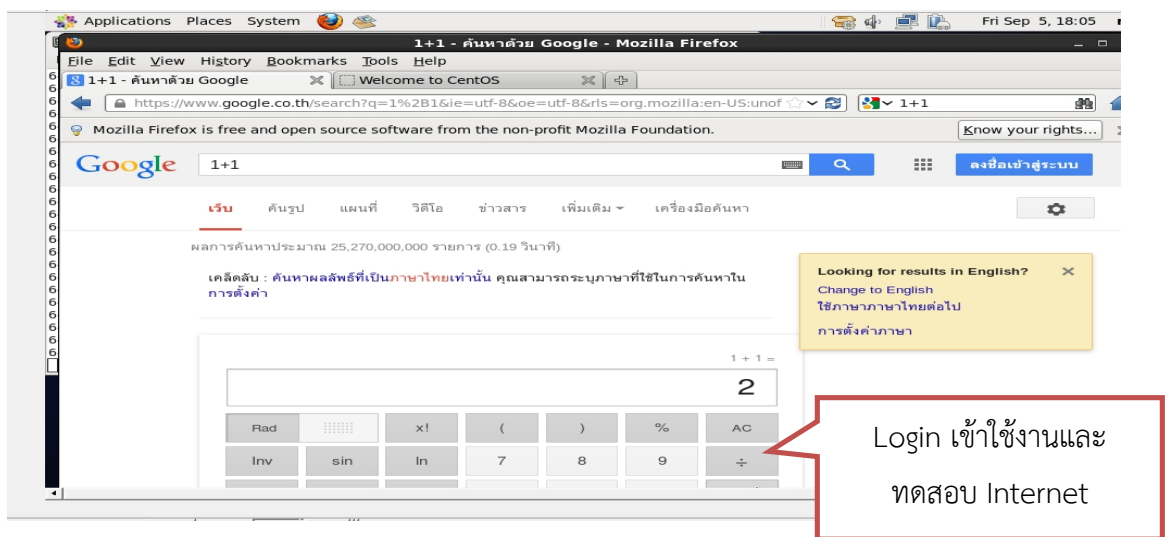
Applications Places System

Fri Sep 5, 18:05

1+1 - ค้นหาด้วย Google - Mozilla Firefox

File Edit View History Bookmarks Tools Help

1+1 - ค้นหาด้วย Google

Welcome to CentOS

https://www.google.co.th/search?q=1%2B1&ie=utf-8&oe=utf-8&rls=org.mozilla:en-US:unof

1+1

Mozilla Firefox is free and open source software from the non-profit Mozilla Foundation.

Know your rights...

Google

1+1

ลงชื่อเข้าสู่ระบบ

เว็บ ค้นรูป แผนที่ วิดีโอ ข่าวสาร เพิ่มเติม เครื่องมือค้นหา

ผลการค้นหาประมาณ 25,270,000,000 รายการ (0.19 วินาที)

เคล็ดลับ : ค้นหาผลลัพธ์ที่เป็นภาษาไทยเท่านั้น คุณสามารถระบุภาษาที่ใช้ในการค้นหาใน การตั้งค่า

Looking for results in English?

Change to English

ใช้ภาษาภาษาไทยต่อไป

การตั้งค่าภาษา

1 + 1 =

2

| Rad | | x! | ( | ) | % | AC |
|---|---|---|---|---|---|---|
| Inv | sin | ln | 7 | 8 | 9 | ÷ |

Login เข้าใช้งานและ

ทดสอบ Internet